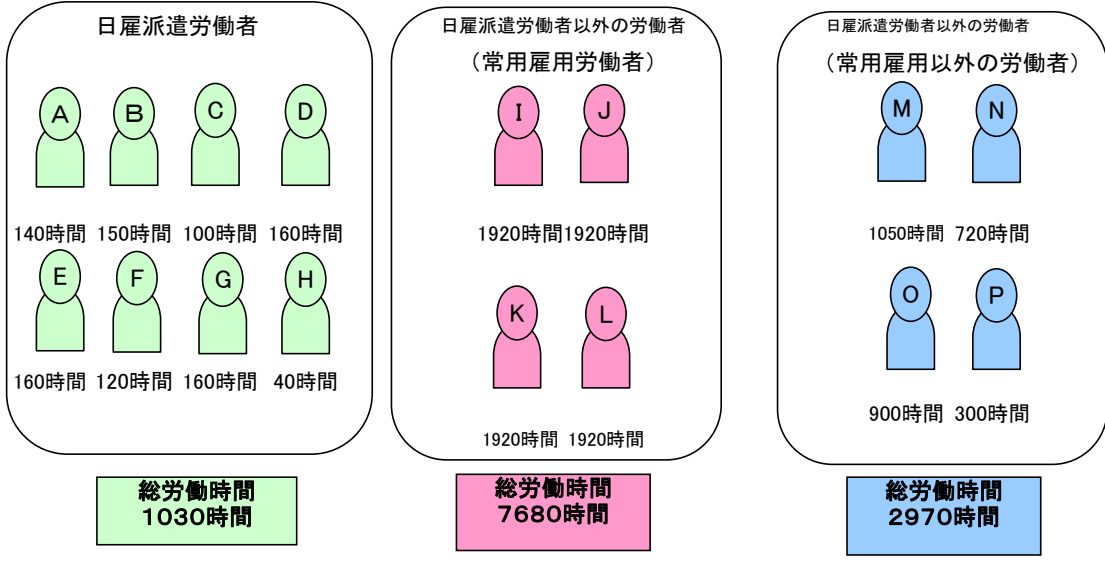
日雇派遣労働者

A B C D

140時間 150時間 100時間 160時間

E F G H

160時間 120時間 160時間 40時間

総労働時間
1030時間

日雇派遣労働者以外の労働者

（常用雇用労働者）

I J

1920時間 1920時間

K L

1920時間 1920時間

総労働時間
7680時間

日雇派遣労働者以外の労働者

（常用雇用以外の労働者）

M N

1050時間 720時間

O P

900時間 300時間

総労働時間
2970時間